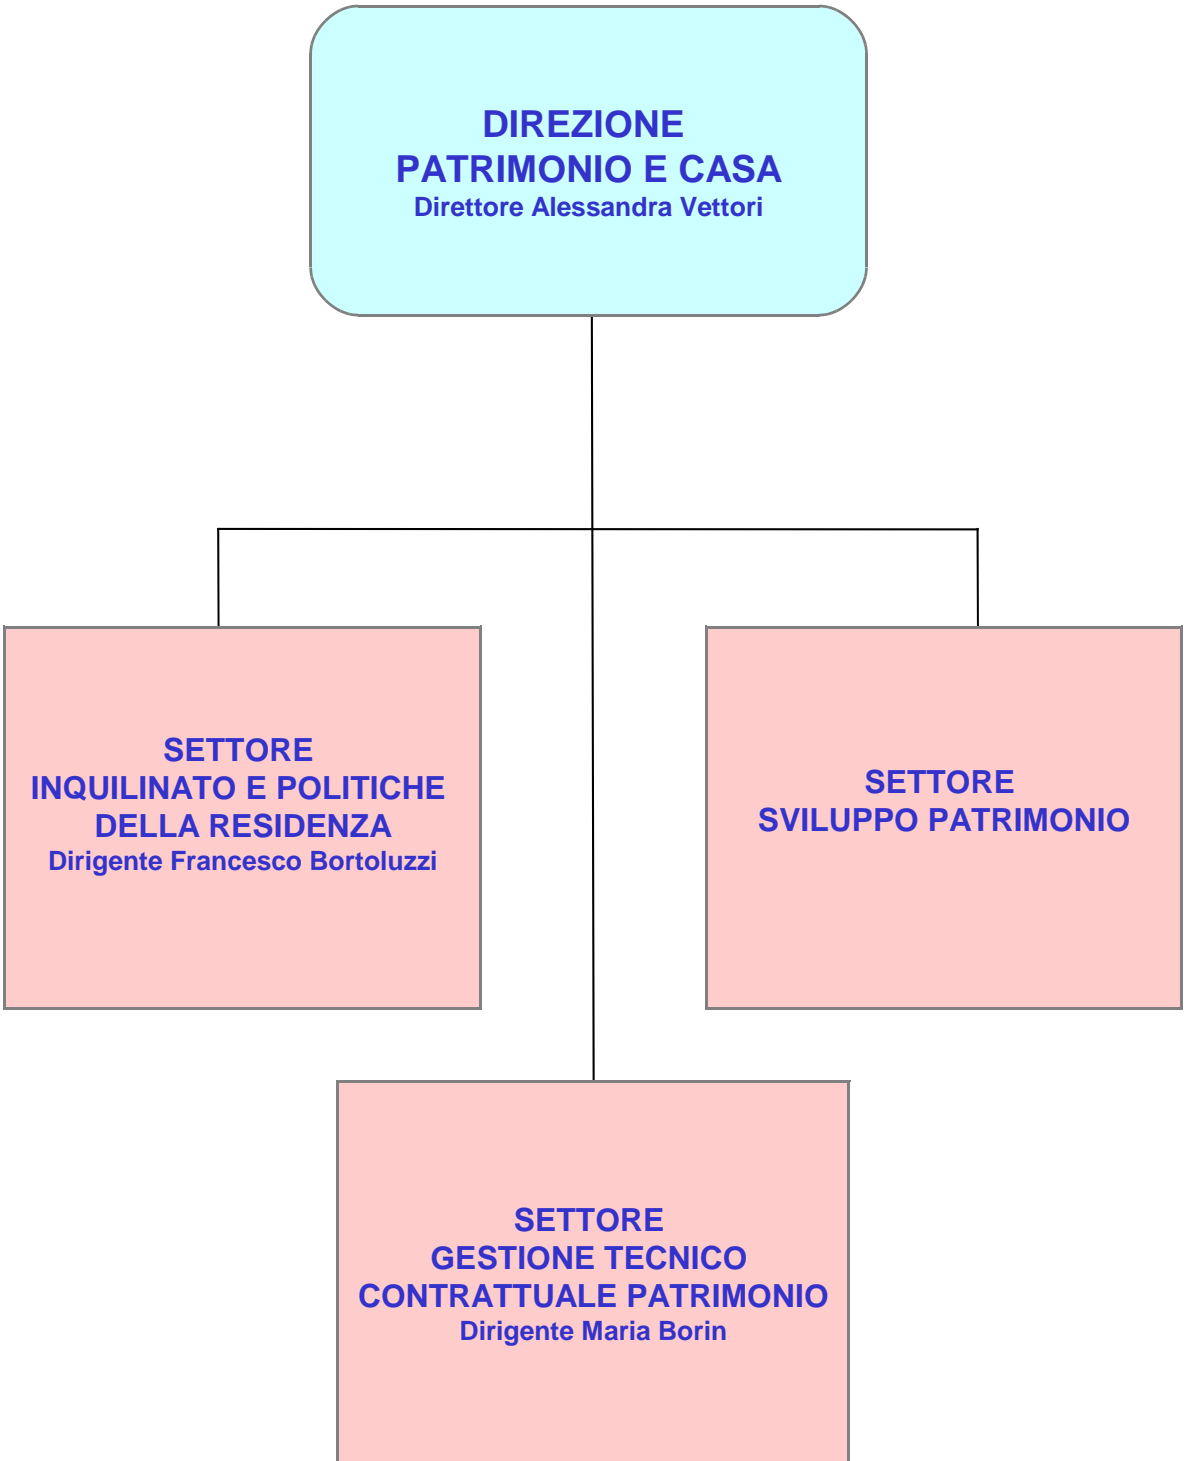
DIREZIONE
PATRIMONIO E CASA
Direttore Alessandra Vettori

SETTORE
INQUILINATO E POLITICHE DELLA RESIDENZA
Dirigente Francesco Bortoluzzi

SETTORE
SVILUPPO PATRIMONIO

SETTORE
GESTIONE TECNICO CONTRATTUALE PATRIMONIO
Dirigente Maria Borin